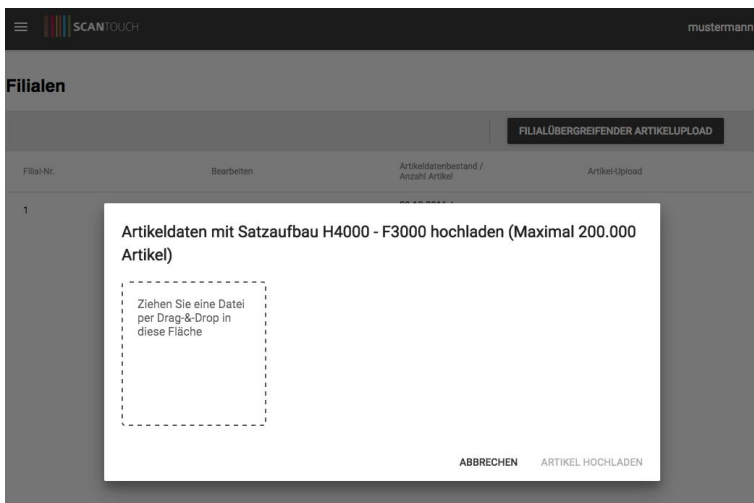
SCANTOUCH

mustermann

Filialen

FILIALÜBERGREIFENDER ARTIKELUPLOAD

Filial-Nr.

Bearbeiten

Artikeldatenbestand / Anzahl Artikel

Artikel-Upload

1

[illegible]

Artikeldaten mit Satzaufbau H4000 - F3000 hochladen (Maximal 200.000 Artikel)

Ziehen Sie eine Datei per Drag-&-Drop in diese Fläche

ABBRECHEN

ARTIKEL HOCHLADEN